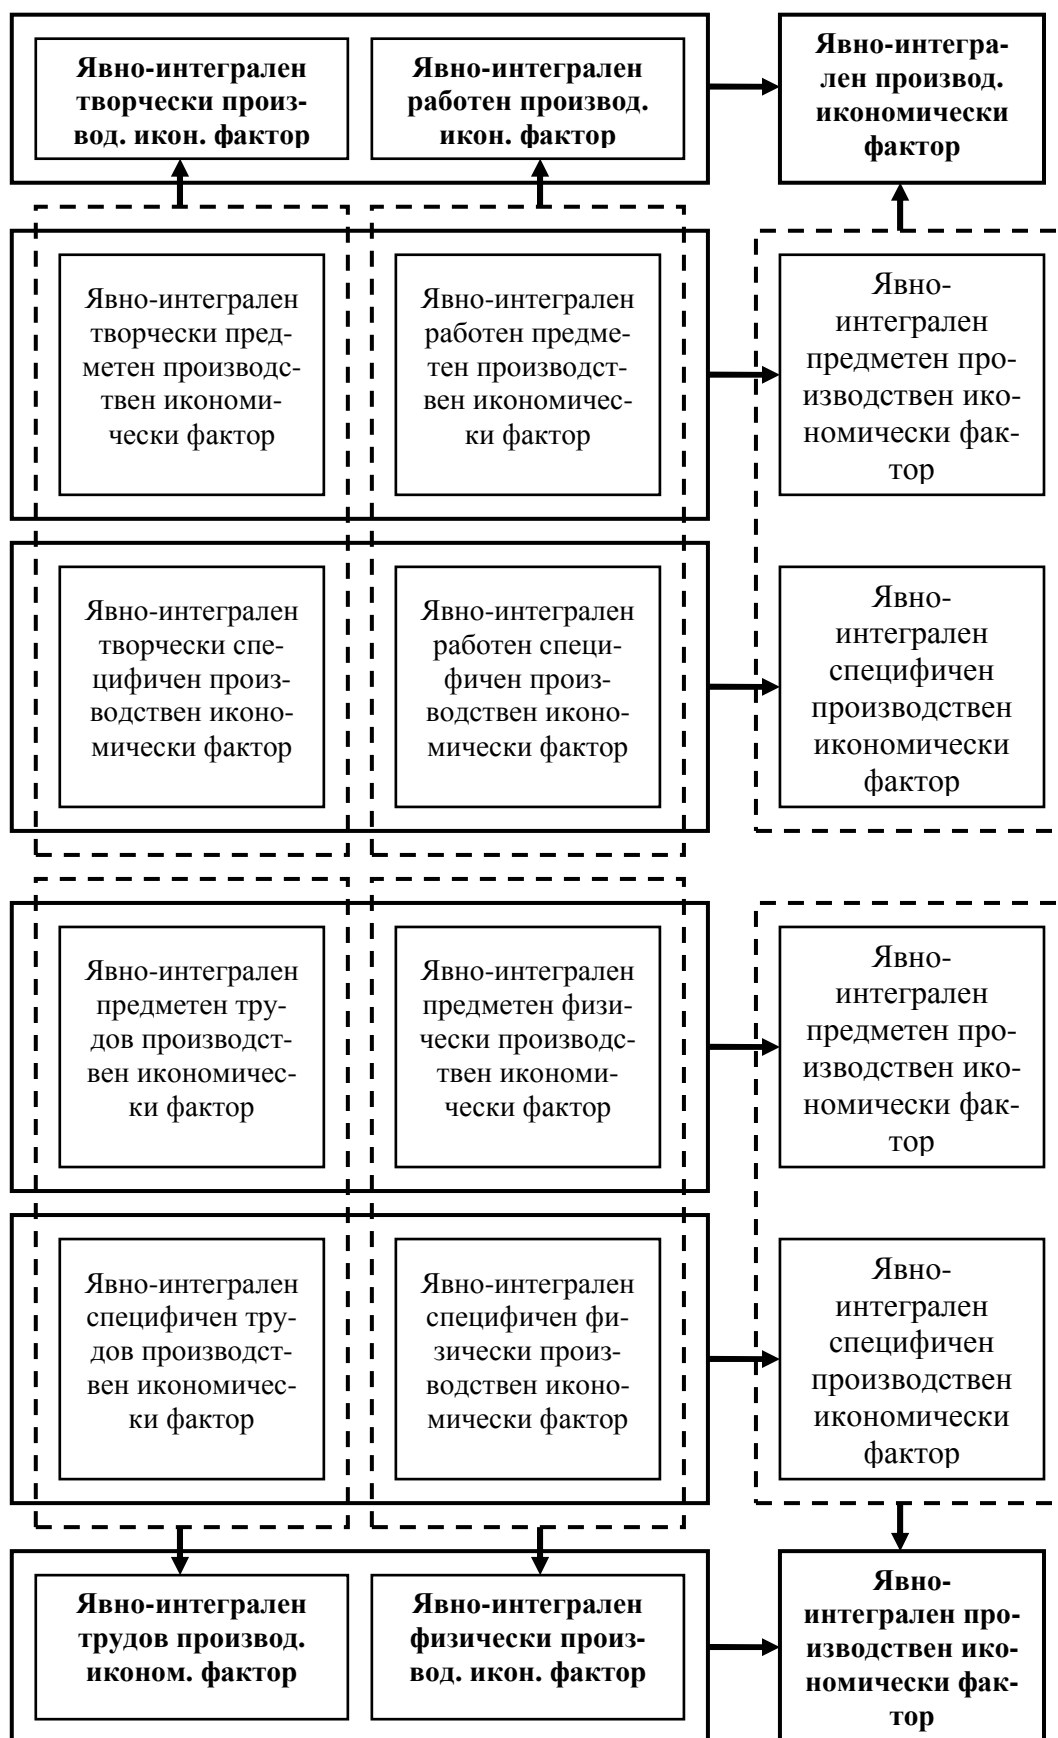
**Явно-интегрален творчески производ. икон. фактор**

**Явно-интегрален работен производ. икон. фактор**

**Явно-интегрален производ. икономически фактор**

Явно-интегрален творчески предметен производствен икономически фактор

Явно-интегрален работен предметен производствен икономически фактор

Явно-интегрален предметен производствен икономически фактор

Явно-интегрален творчески специфичен производствен икономически фактор

Явно-интегрален работен специфичен производствен икономически фактор

Явно-интегрален специфичен производствен икономически фактор

Явно-интегрален предметен трудов производствен икономически фактор

Явно-интегрален предметен физически производствен икономически фактор

Явно-интегрален предметен производствен икономически фактор

Явно-интегрален специфичен трудов производствен икономически фактор

Явно-интегрален специфичен физически производствен икономически фактор

Явно-интегрален специфичен производствен икономически фактор

**Явно-интегрален трудов производ. иконом. фактор**

**Явно-интегрален физически производ. икон. фактор**

**Явно-интегрален производствен икономически фактор**